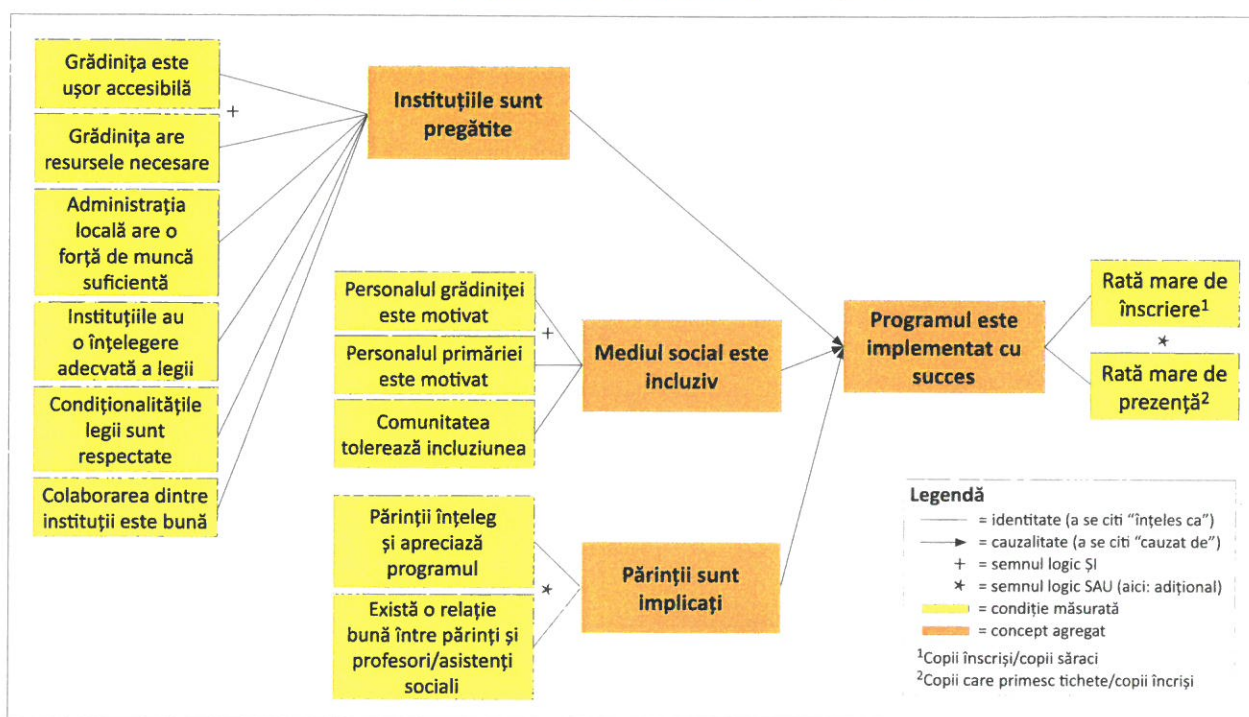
Grădinița este ușor accesibilă

+

Grădinița are resursele necesare

Administrația locală are o forță de muncă suficientă

Instituțiile au o înțelegere adecvată a legii

Condiționalitățile legii sunt respectate

Colaborarea dintre instituții este bună

Instituțiile sunt pregătite

Personalul grădiniței este motivat

+

Personalul primăriei este motivat

Comunitatea tolerează incluziunea

Mediul social este incluziv

Părinții înțeleg și apreciază programul

*

Există o relație bună între părinți și profesori/asistenți sociali

Părinții sunt implicați

Programul este implementat cu succes

Rată mare de înscriere$^1$

*

Rată mare de prezență$^2$

Legendă
= identitate (a se citi "înțeles ca")
= cauzalitate (a se citi "cauzat de")
+ = semnul logic ȘI
* = semnul logic SAU (aici: adițional)
= condiție măsurată
= concept agregat

$^1$Copii înscriși/copii săraci
$^2$Copii care primesc tichete/copii încriși